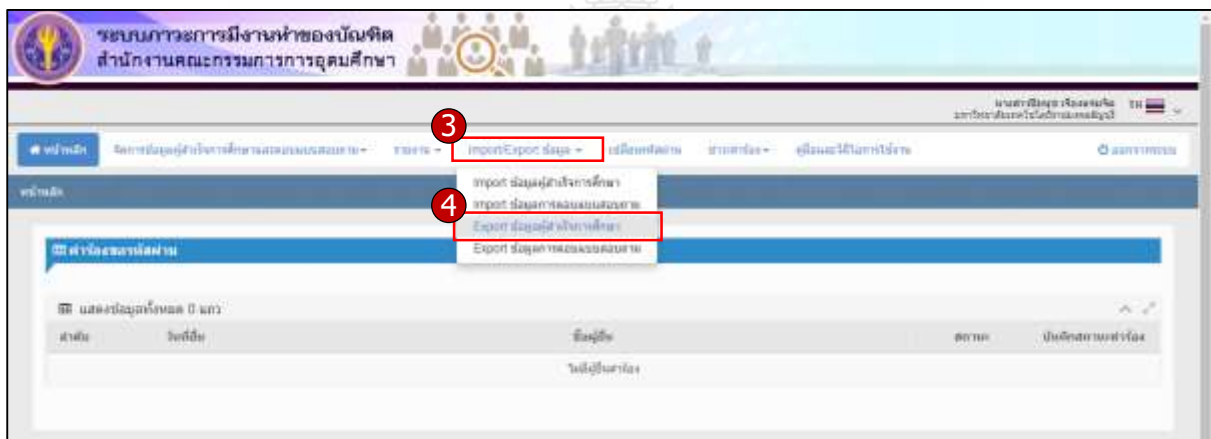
ระบบภาวะการมีงานทำของบัณฑิต
สำนักงานคณะกรรมการการอุดมศึกษา

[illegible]
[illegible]

หน้าหลัก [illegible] รายงาน Import/Export ข้อมูล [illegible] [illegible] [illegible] ออกจากระบบ

3

หน้าหลัก

Import ข้อมูลผู้สำเร็จการศึกษา
Import ข้อมูลการตอบแบบสอบถาม
4
Export ข้อมูลผู้สำเร็จการศึกษา
Export ข้อมูลการตอบแบบสอบถาม

คำร้องขอรหัสผ่าน

แสดงข้อมูลทั้งหมด 0 แถว

| ลำดับ | วันที่ยื่น | ชื่อผู้ยื่น | สถานะ | บันทึกสถานะคำร้อง |
|---|---|---|---|---|
| ไม่มีผู้ยื่นคำร้อง | | | | |